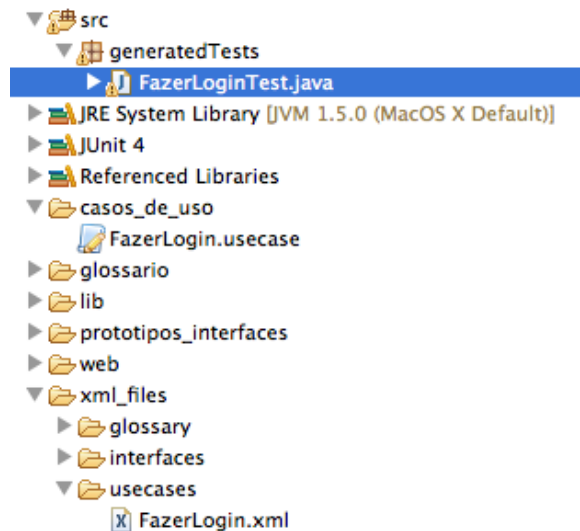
src
generatedTests
FazerLoginTest.java
JRE System Library [JVM 1.5.0 (MacOS X Default)]
JUnit 4
Referenced Libraries
casos_de_uso
FazerLogin.usecase
glossario
lib
prototipos_interfaces
web
xml_files
glossary
interfaces
usecases
FazerLogin.xml